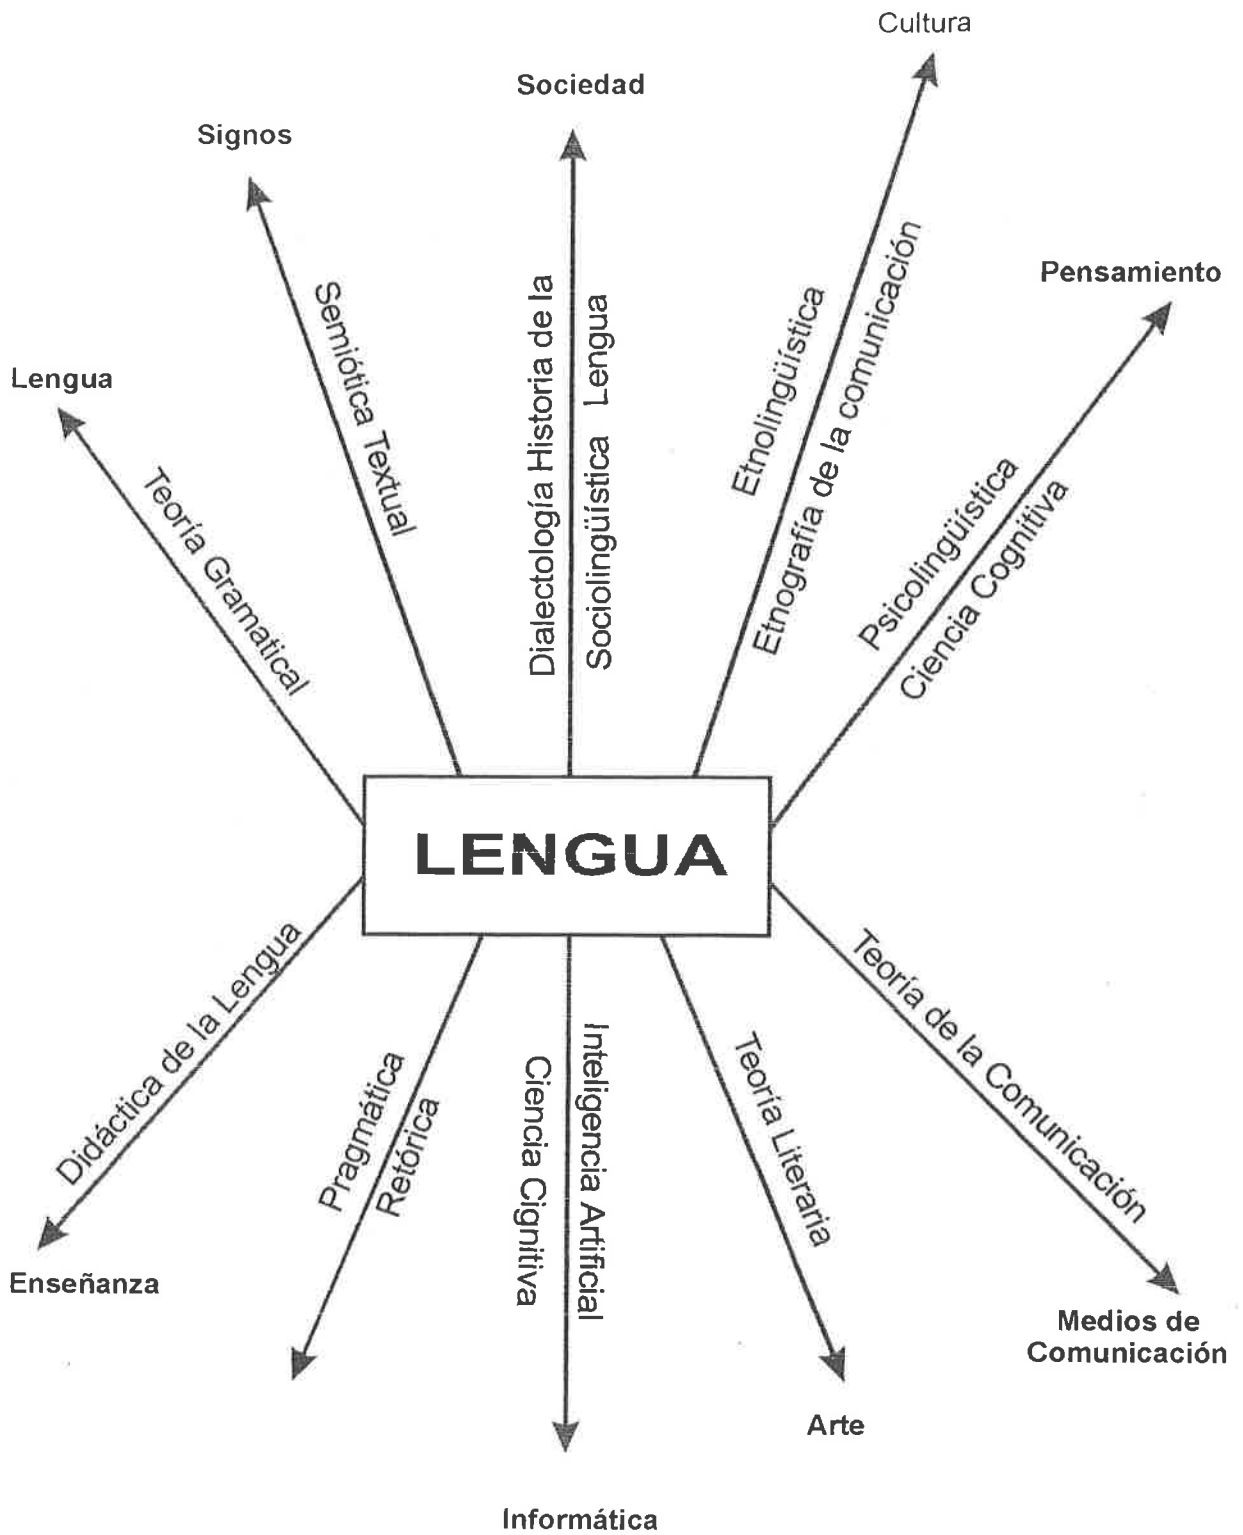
Cultura

Sociedad

Signos

Pensamiento

Lengua

Semiótica Textual

Dialectología Historia de la Lengua

Sociolingüística

Etnolingüística

Etnografía de la comunicación

Teoría Gramatical

Psicolingüística

Ciencia Cognitiva

LENGUA

Didáctica de la Lengua

Pragmática

Retórica

Inteligencia Artificial

Ciencia Cignitiva

Teoría Literaria

Teoría de la Comunicación

Enseñanza

Medios de Comunicación

Arte

Informática